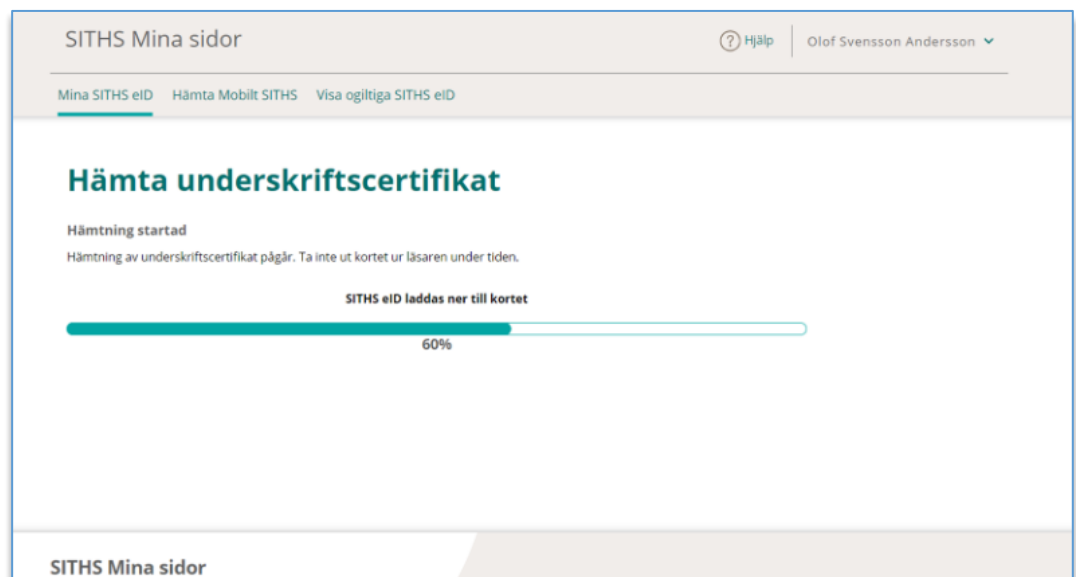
SITHS Mina sidor

? Hjälp

Olof Svensson Andersson

Mina SITHS eID Hämta Mobilt SITHS Visa ogiltiga SITHS eID

Hämta underskriftscertifikat

Hämtning startad

Hämtning av underskriftscertifikat pågår. Ta inte ut kortet ur läsaren under tiden.

SITHS eID laddas ner till kortet

60%

SITHS Mina sidor